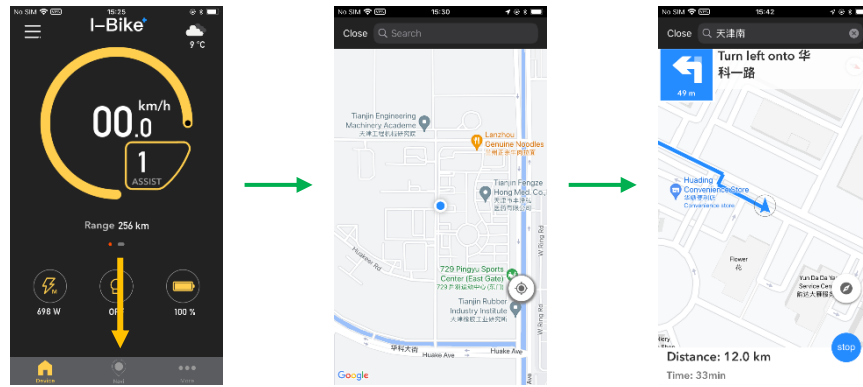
No SIM 15:25
I-Bike
9 °C
00.0 km/h
1
ASSIST
Range 256 km
698 W
OF
100 %
Device
Navi
More

No SIM 15:30
Close Search
Tianjin Engineering Machinery Academe
天津工程机械研究院
Lanzhou Genuine Noodles
兰州正宗拉面
Tianjin Fengze Hong Med. Co.
天津丰泽宏医药有限公司
Huaxiao Rd
729 Pingyu Sports Center (East Gate)
729乒羽运动中心(东门)
Tianjin Rubber Industry Institute
天津橡胶工业研究所
W Wing Rd
华科大街
Huake Ave
Huake Ave
Google

No SIM 15:42
Close 天津南
Turn left onto 华科一路
49 m
Huading Convenience Store
华鼎便利店
Convenience store
Flower
花
Yun Da Da Yun Service Cent
韵达大赢服务
Distance: 12.0 km
Time: 33min
stop